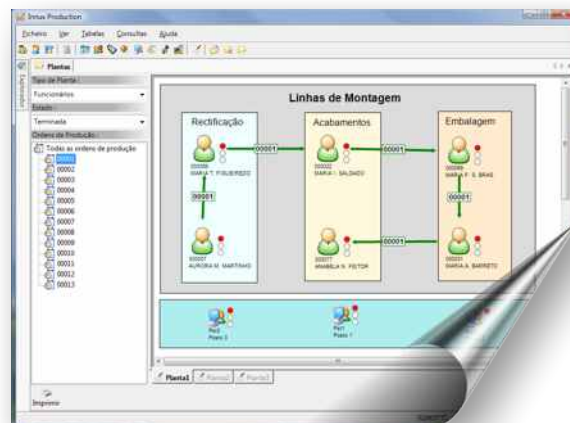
Intus Production

Ficheiro Ver Tabelas Consultas Ajuda

Plantas

Tipo de Planta:
Funcionários
Estado:
Terminada
Ordens de Produção:
Todas as ordens de produção
00001
00002
00003
00004
00005
00006
00007
00008
00009
00010
00011
00012
00013

Linhas de Montagem

Rectificação
Acabamentos
Embalagem

00001
00001
00001
00001
00001

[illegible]
MARIA T. FIGUEIREDO
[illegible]
AURORA M. MARTINHO
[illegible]
MARIA I. SALGADO
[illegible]
ANABELA S. PEITOR
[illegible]
MARIA F. S. BRAS
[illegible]
MARIA A. BARRETO

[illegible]
Posto 2
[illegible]
Posto 1

Planta1
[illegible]
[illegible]

Imprimir